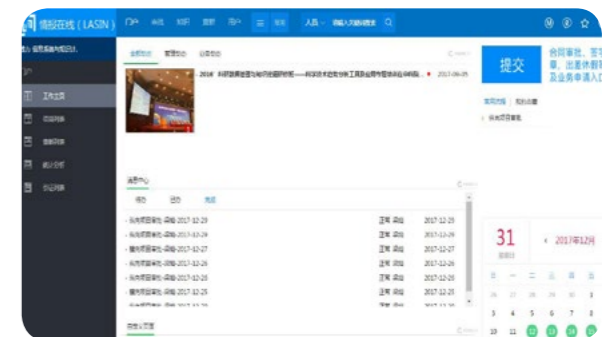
情报在线（LASIN）

提交

2016' 科研管理与知识资源研究——

2017-06-05

消息中心

项目审批-审批 2017-12-29
2017-12-29
2017-12-27
2017-12-26
2017-12-26
2017-12-25

2017-12-29
2017-12-29
2017-12-27
2017-12-26
2017-12-26
2017-12-25

合同审批、苦... 事，出差休假... 及业务申请入口

31
2017年12月

3 11 12 13 14 15